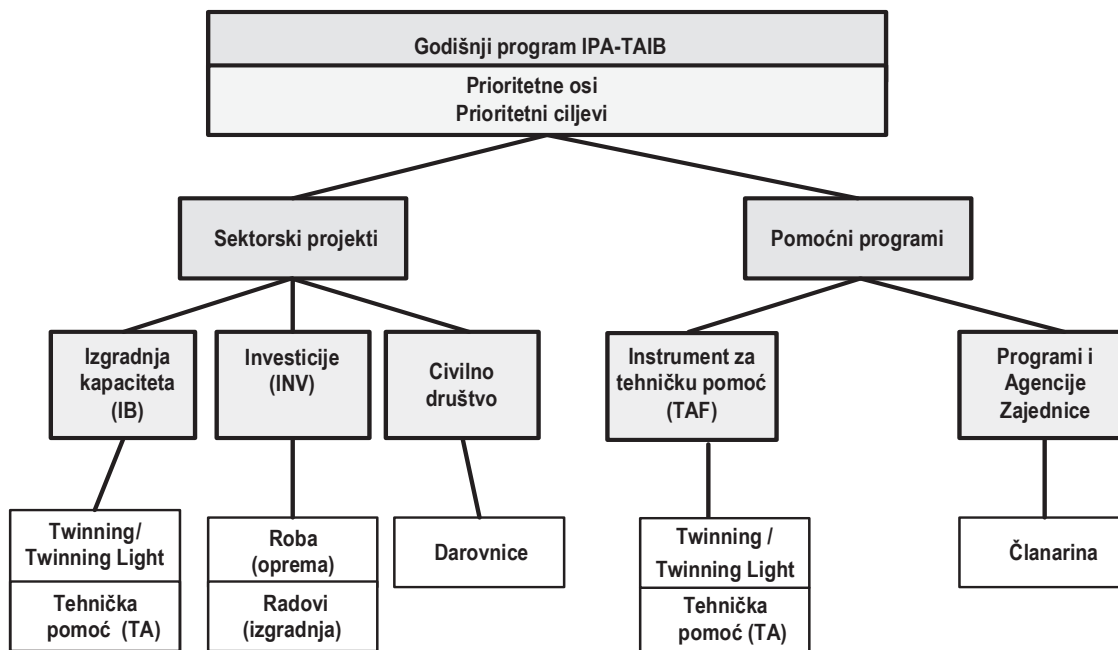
Godišnji program IPA-TAIB

Prioritetne osi
Prioritetni ciljevi

Sektorski projekti

Pomoćni programi

Izgradnja kapaciteta (IB)

Investicije (INV)

Civilno društvo

Instrument za tehničku pomoć (TAF)

Programi i Agencije Zajednice

Twinning/ Twinning Light

Tehnička pomoć (TA)

Roba (oprema)

Radovi (izgradnja)

Darovnice

Twinning / Twinning Light

Tehnička pomoć (TA)

Članarina